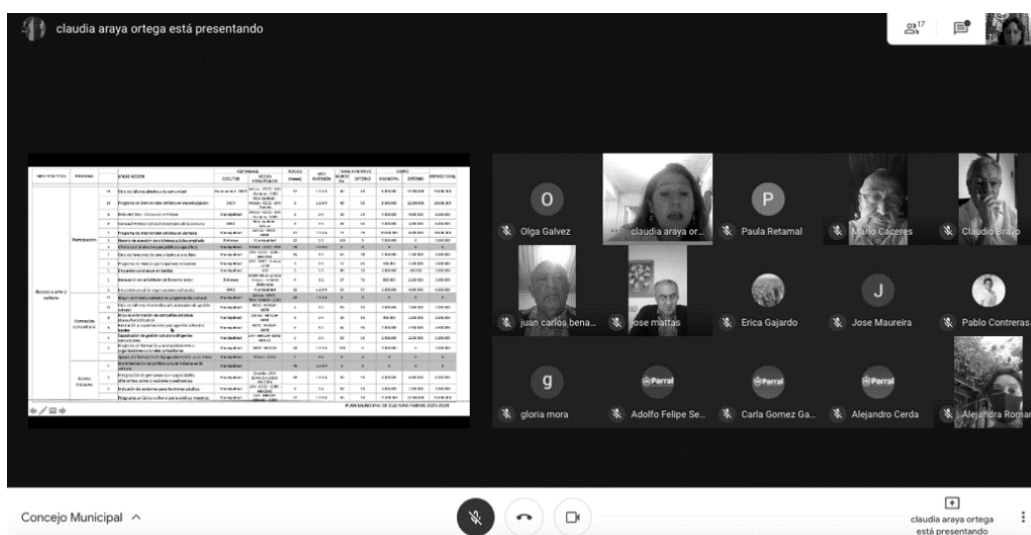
claudia araya ortega está presentando

17

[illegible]

PLAN MUNICIPAL DE CULTURA PARRAL 2021-2026

O
Olga Galvez

claudia araya or...

P
Paula Retamal

Mario Caceres

Claudio Bravo

juan carlos bena...

jose mattas

Erica Gajardo

J
Jose Maureira

Pablo Contreras...

g
gloria mora

Parral
Adolfo Felipe Se...

Parral
Carla Gomez Ga...

Parral
Alejandro Cerda

Alejandra Roman

Concejo Municipal ^

claudia araya ortega está presentando